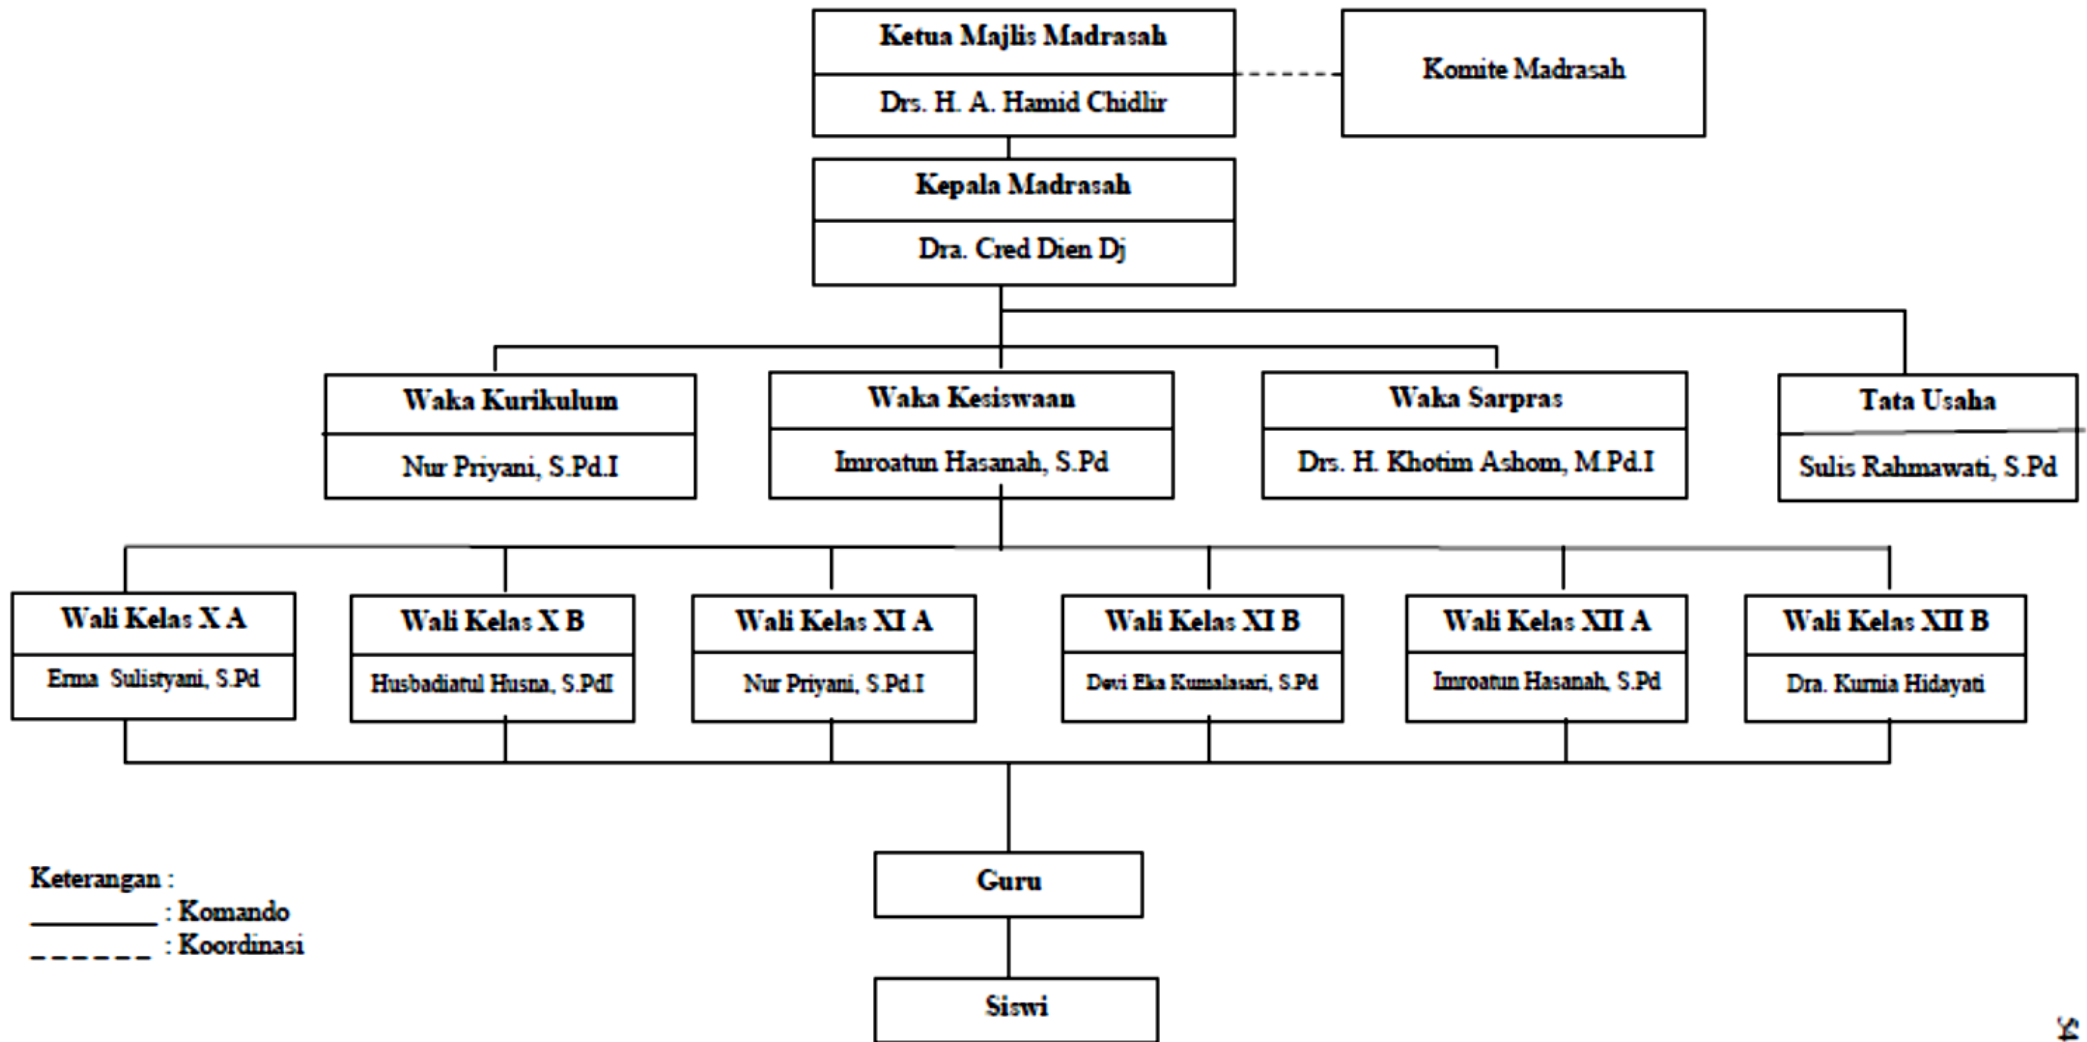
Ketua Majlis Madrasah

Drs. H. A. Hamid Chidlir

Komite Madrasah

Kepala Madrasah

Dra. Cred Dien Dj

Waka Kurikulum

Nur Priyani, S.Pd.I

Waka Kesiswaan

Imroatun Hasanah, S.Pd

Waka Sarpras

Drs. H. Khotim Ashom, M.Pd.I

Tata Usaha

Sulis Rahmawati, S.Pd

Wali Kelas X A

Erma Sulistyani, S.Pd

Wali Kelas X B

Husbadiatul Husna, S.PdI

Wali Kelas XI A

Nur Priyani, S.Pd.I

Wali Kelas XI B

Devi Eka Kumalasari, S.Pd

Wali Kelas XII A

Imroatun Hasanah, S.Pd

Wali Kelas XII B

Dra. Kurnia Hidayati

Guru

Siswi

Keterangan :
_________ : Komando
_ _ _ _ _ _ : Koordinasi